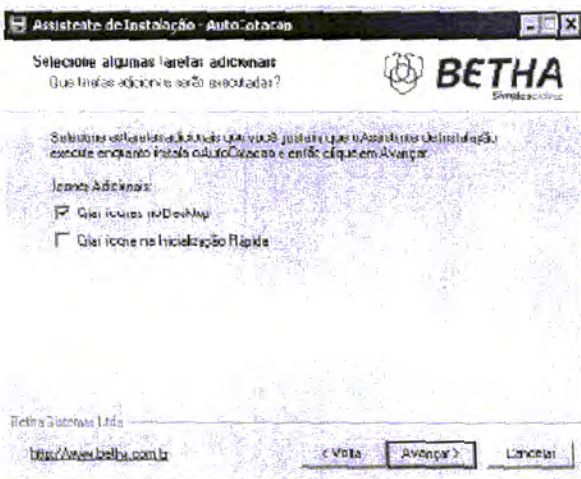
Assistente de Instalação - AutoCotacao

Selecione algumas tarefas adicionais
Que tarefas adicionais serão executadas?

BETHA
Sistemas

Selecione as tarefas adicionais que você gostaria que o Assistente de Instalação execute enquanto instala o AutoCotacao e então clique em Avançar.

Ícones Adicionais:

Criar ícones no DeskTop

Criar ícone na Inicialização Rápida

Betha Sistemas Ltda

http://www.betha.com.br

< Voltar

Avançar >

Cancelar